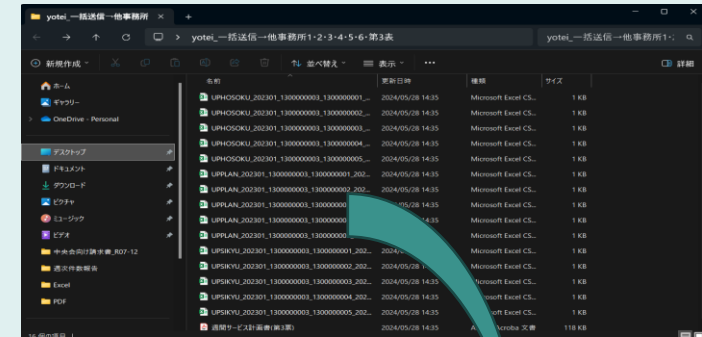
yotei_一括送信→他事務所 ×　+

yotei_一括送信→他事務所1･2･3･4･5･6･第3表

yotei_一括送信→他事務所1･2

新規作成　並べ替え　表示　…　詳細

ホーム
ギャラリー
OneDrive - Personal
デスクトップ
ドキュメント
ダウンロード
ピクチャ
ミュージック
ビデオ
中央会向け請求書_R07-12
週次作業報告
Excel
PDF

| 名前 | 更新日時 | 種類 | サイズ |
|---|---|---|---|
| UPHOSOKU_202301_1300000003_1300000001_... | 2024/05/28 14:35 | Microsoft Excel CS... | 1 KB |
| UPHOSOKU_202301_1300000003_1300000002_... | 2024/05/28 14:35 | Microsoft Excel CS... | 1 KB |
| UPHOSOKU_202301_1300000003_1300000003_... | 2024/05/28 14:35 | Microsoft Excel CS... | 1 KB |
| UPHOSOKU_202301_1300000003_1300000004_... | 2024/05/28 14:35 | Microsoft Excel CS... | 1 KB |
| UPHOSOKU_202301_1300000003_1300000005_... | 2024/05/28 14:35 | Microsoft Excel CS... | 1 KB |
| UPPLAN_202301_1300000003_1300000001_202... | 2024/05/28 14:35 | Microsoft Excel CS... | 1 KB |
| UPPLAN_202301_1300000003_1300000002_202... | 2024/05/28 14:35 | Microsoft Excel CS... | 1 KB |
| UPPLAN_202301_1300000003_1300000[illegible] | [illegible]/05/28 14:35 | Microsoft Excel CS... | 1 KB |
| UPPLAN_202301_1300000003_1300000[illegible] | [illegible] 14:35 | Microsoft Excel CS... | 1 KB |
| UPPLAN_202301_1300000003_1300000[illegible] | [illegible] | Microsoft Excel CS... | 1 KB |
| UPSIKYU_202301_1300000003_1300000001_202... | 2024/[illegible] | Microsoft Excel CS... | 1 KB |
| UPSIKYU_202301_1300000003_1300000002_202... | 2024/05/28 14:35 | Microsoft Excel CS... | 1 KB |
| UPSIKYU_202301_1300000003_1300000003_202... | 2024/05/28 14:35 | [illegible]rosoft Excel CS... | 1 KB |
| UPSIKYU_202301_1300000003_1300000004_202... | 2024/05/28 14:35 | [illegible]rosoft Excel CS... | 1 KB |
| UPSIKYU_202301_1300000003_1300000005_202... | 2024/05/28 14:35 | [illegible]rosoft Excel CS... | 1 KB |
| 週間サービス計画表(第3票) | 2024/05/28 14:35 | A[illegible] Acrobat 文書 | 118 KB |

16 個の項目